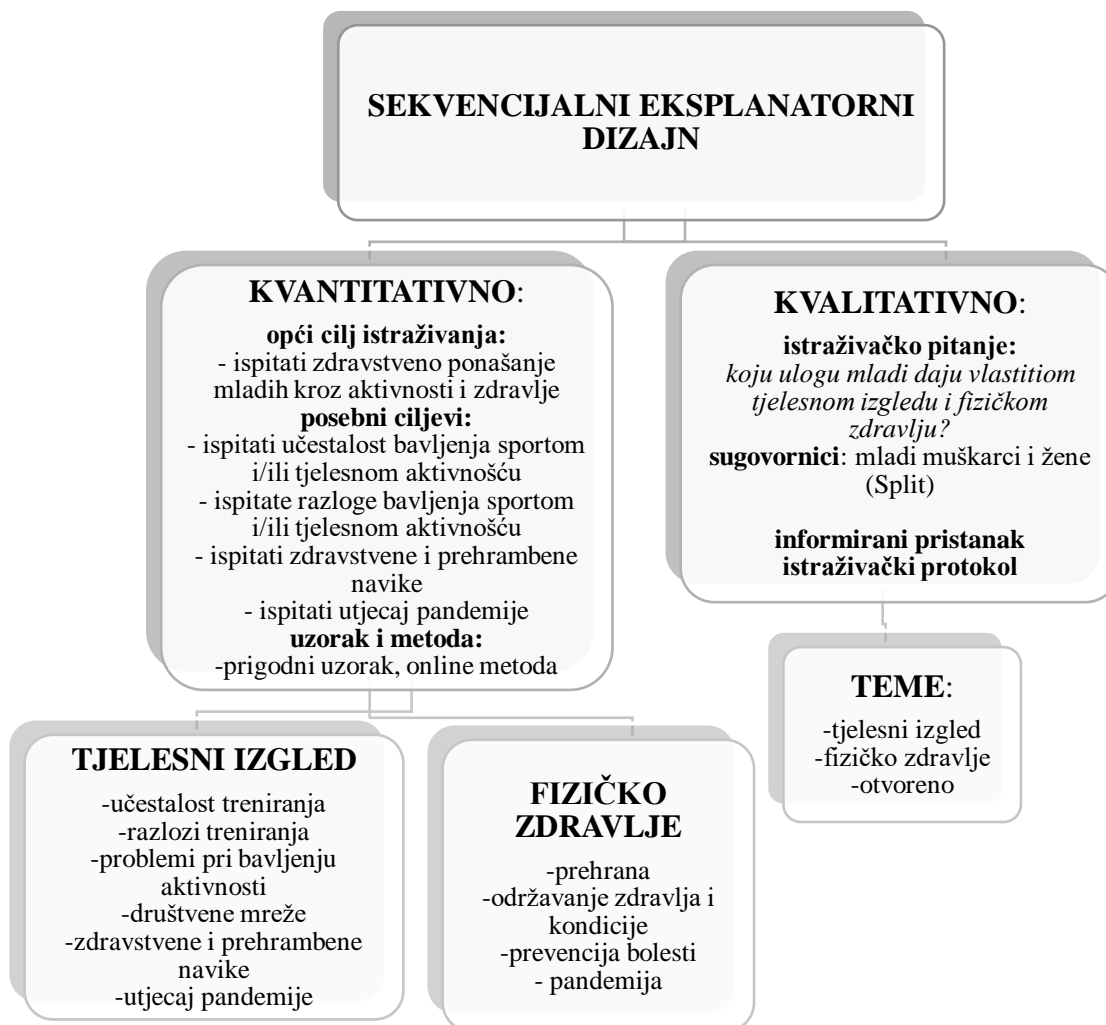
SEKVENCIJALNI EKSPLANATORNI DIZAJN

KVANTITATIVNO:
opći cilj istraživanja:
- ispitati zdravstveno ponašanje mladih kroz aktivnosti i zdravlje
posebni ciljevi:
- ispitati učestalost bavljenja sportom i/ili tjelesnom aktivnošću
- ispitate razloge bavljenja sportom i/ili tjelesnom aktivnošću
- ispitati zdravstvene i prehrambene navike
- ispitati utjecaj pandemije
uzorak i metoda:
-prigodni uzorak, online metoda

KVALITATIVNO:
istraživačko pitanje:
koju ulogu mladi daju vlastitiom tjelesnom izgledu i fizičkom zdravlju?
sugovornici: mladi muškarci i žene (Split)

informirani pristanak
istraživački protokol

TEME:
-tjelesni izgled
-fizičko zdravlje
-otvoreno

TJELESNI IZGLED
-učestalost treniranja
-razlozi treniranja
-problemi pri bavljenju aktivnosti
-društvene mreže
-zdravstvene i prehrambene navike
-utjecaj pandemije

FIZIČKO ZDRAVLJE
-prehrana
-održavanje zdravlja i kondicije
-prevencija bolesti
- pandemija